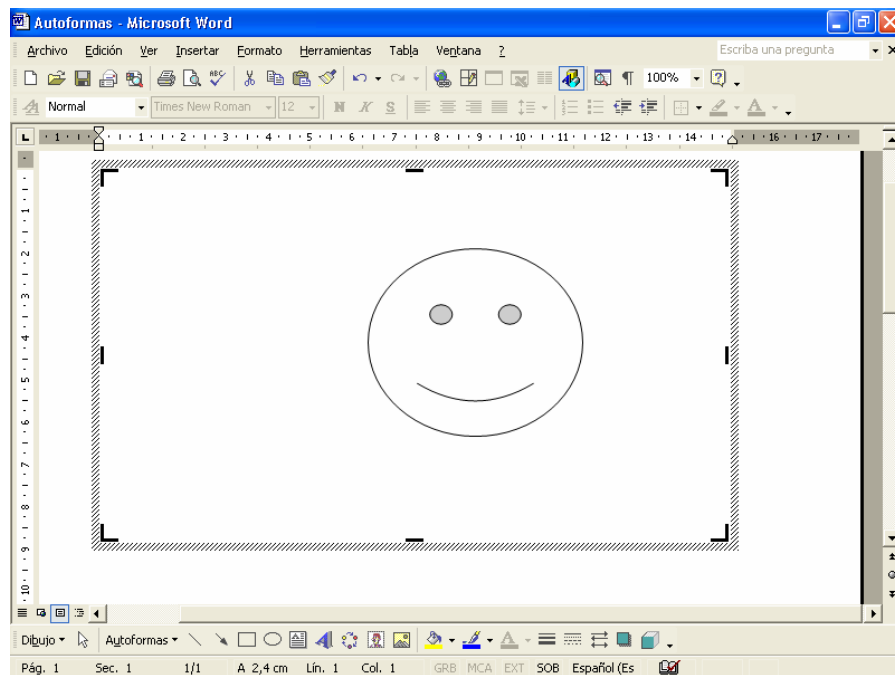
Autoformas - Microsoft Word

Archivo Edición Ver Insertar Formato Herramientas Tabla Ventana ?

Escriba una pregunta

100%

Normal Times New Roman 12 N K S

1 2 3 4 5 6 7 8 9 10 11 12 13 14 16 17

Dibujo Autoformas

Pág. 1 Sec. 1 1/1 A 2,4 cm Lín. 1 Col. 1 GRB MCA EXT SOB Español (Es